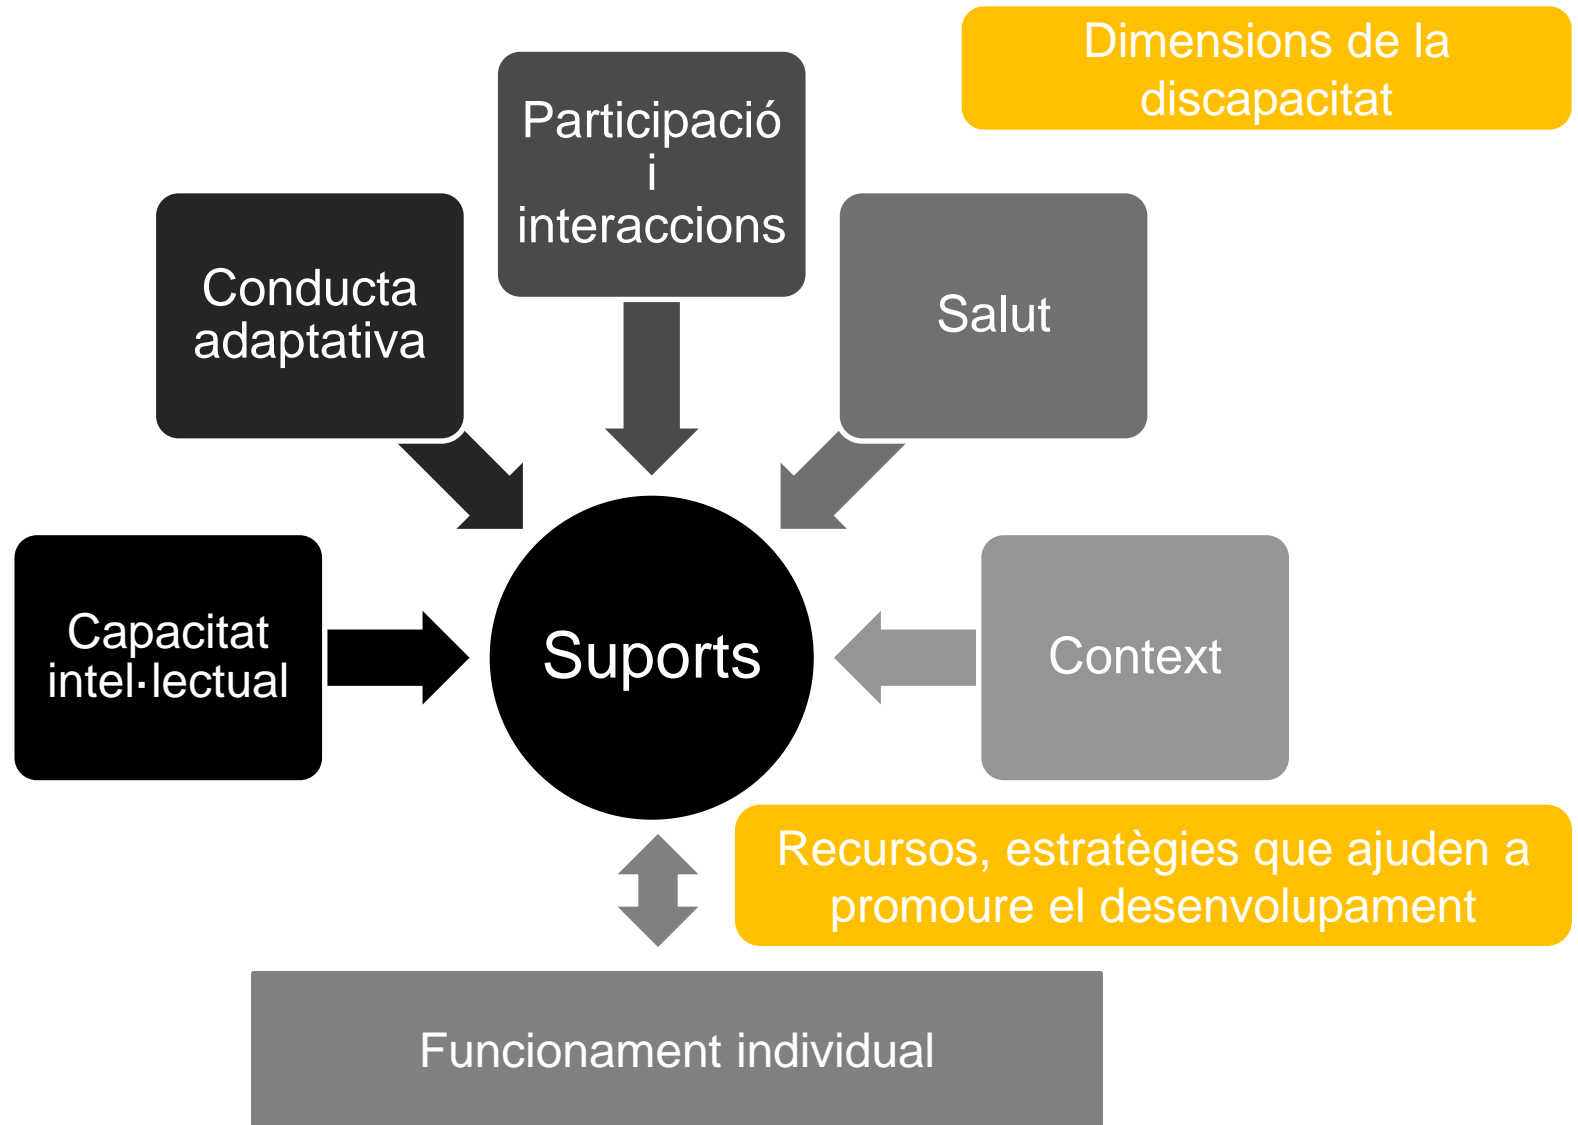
Dimensions de la discapacitat

Participació i interaccions

Conducta adaptativa

Salut

Capacitat intel·lectual

Suports

Context

Recursos, estratègies que ajuden a promoure el desenvolupament

Funcionament individual